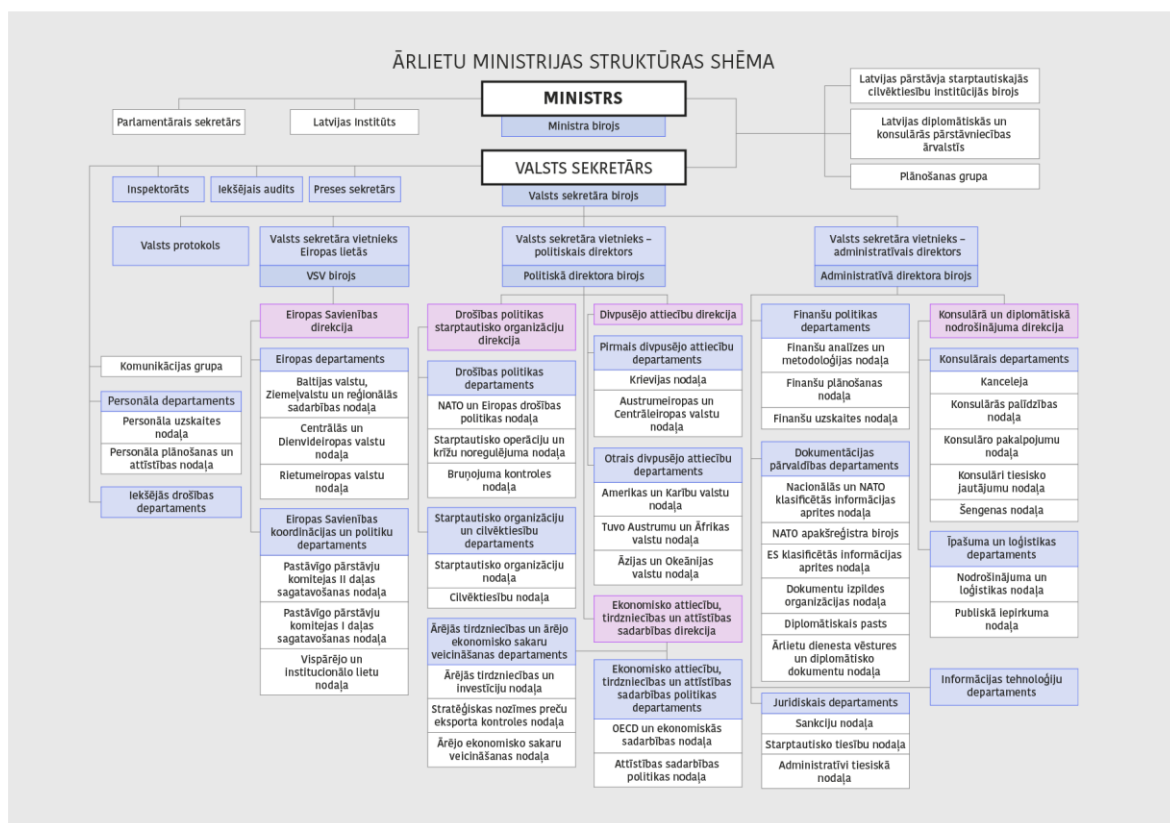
ĀRLIETU MINISTRIJAS STRUKTŪRAS SHĒMA

MINISTRS
Ministra birojs

Parlamentārais sekretārs
Latvijas Institūts

Latvijas pārstāvja starptautiskajās cilvēktiesību institūcijās birojs
Latvijas diplomātiskās un konsulārās pārstāvniecības ārvalstīs
Plānošanas grupa

VALSTS SEKRETĀRS
Valsts sekretāra birojs

Inspektorāts
Iekšējais audits
Preses sekretārs

Valsts protokols

Komunikācijas grupa

Personāla departaments
Personāla uzskaites nodaļa
Personāla plānošanas un attīstības nodaļa

Iekšējās drošības departaments

Valsts sekretāra vietnieks Eiropas lietās
VSV birojs

Eiropas Savienības direkcija

Eiropas departaments
Baltijas valstu, Ziemeļvalstu un reģionālās sadarbības nodaļa
Centrālās un Dienvideiropas valstu nodaļa
Rietumeiropas valstu nodaļa

Eiropas Savienības koordinācijas un politiku departaments
Pastāvīgo pārstāvju komitejas II daļas sagatavošanas nodaļa
Pastāvīgo pārstāvju komitejas I daļas sagatavošanas nodaļa
Vispārējo un institucionālo lietu nodaļa

Valsts sekretāra vietnieks – politiskais direktors
Politiskā direktora birojs

Drošības politikas starptautisko organizāciju direkcija

Drošības politikas departaments
NATO un Eiropas drošības politikas nodaļa
Starptautisko operāciju un krīžu noregulējuma nodaļa
Bruņojuma kontroles nodaļa

Starptautisko organizāciju un cilvēktiesību departaments
Starptautisko organizāciju nodaļa
Cilvēktiesību nodaļa

Ārējās tirdzniecības un ārējo ekonomisko sakaru veicināšanas departaments
Ārējās tirdzniecības un investīciju nodaļa
Stratēģiskas nozīmes preču eksporta kontroles nodaļa
Ārējo ekonomisko sakaru veicināšanas nodaļa

Divpusējo attiecību direkcija

Pirmais divpusējo attiecību departaments
Krievijas nodaļa
Austrumeiropas un Centrāleiropas valstu nodaļa

Otrais divpusējo attiecību departaments
Amerikas un Karību valstu nodaļa
Tuvo Austrumu un Āfrikas valstu nodaļa
Āzijas un Okeānijas valstu nodaļa

Ekonomisko attiecību, tirdzniecības un attīstības sadarbības direkcija

Ekonomisko attiecību, tirdzniecības un attīstības sadarbības politikas departaments
OECD un ekonomiskās sadarbības nodaļa
Attīstības sadarbības politikas nodaļa

Valsts sekretāra vietnieks – administratīvais direktors
Administratīvā direktora birojs

Finanšu politikas departaments
Finanšu analīzes un metodoloģijas nodaļa
Finanšu plānošanas nodaļa
Finanšu uzskaites nodaļa

Dokumentācijas pārvaldības departaments
Nacionālās un NATO klasificētās informācijas aprites nodaļa
NATO apakšreģistra birojs
ES klasificētās informācijas aprites nodaļa
Dokumentu izpildes organizācijas nodaļa
Diplomātiskais pasts
Ārlietu dienesta vēstures un diplomātisko dokumentu nodaļa

Juridiskais departaments
Sankciju nodaļa
Starptautisko tiesību nodaļa
Administratīvi tiesiskā nodaļa

Konsulārā un diplomātiskā nodrošinājuma direkcija

Konsulārais departaments
Kanceleja
Konsulārās palīdzības nodaļa
Konsulāro pakalpojumu nodaļa
Konsulāri tiesisko jautājumu nodaļa
Šengenas nodaļa

Īpašuma un loģistikas departaments
Nodrošinājuma un loģistikas nodaļa
Publiskā iepirkuma nodaļa

Informācijas tehnoloģiju departaments